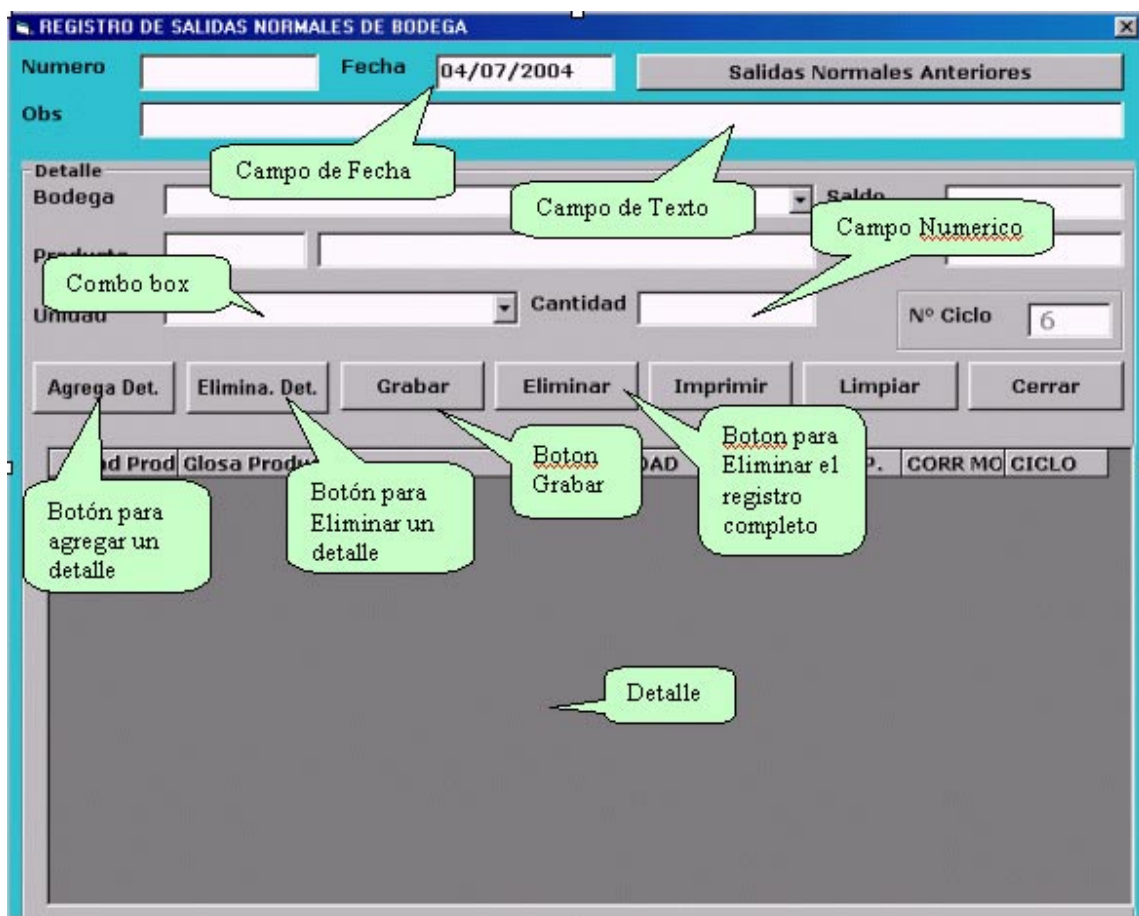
REGISTRO DE SALIDAS NORMALES DE BODEGA

Numero

Fecha 04/07/2004

Salidas Normales Anteriores

Obs

Campo de Fecha

Campo de Texto

Detalle

Bodega

Saldo

Campo Numerico

Producto

Combo box

Unidad

Cantidad

Nº Ciclo 6

Agrega Det.

Elimina. Det.

Grabar

Eliminar

Imprimir

Limpiar

Cerrar

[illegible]d Prod Glosa Produ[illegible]

Boton Grabar

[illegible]DAD

Boton para Eliminar el registro completo

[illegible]P.

CORR MO

CICLO

Botón para agregar un detalle

Botón para Eliminar un detalle

Detalle